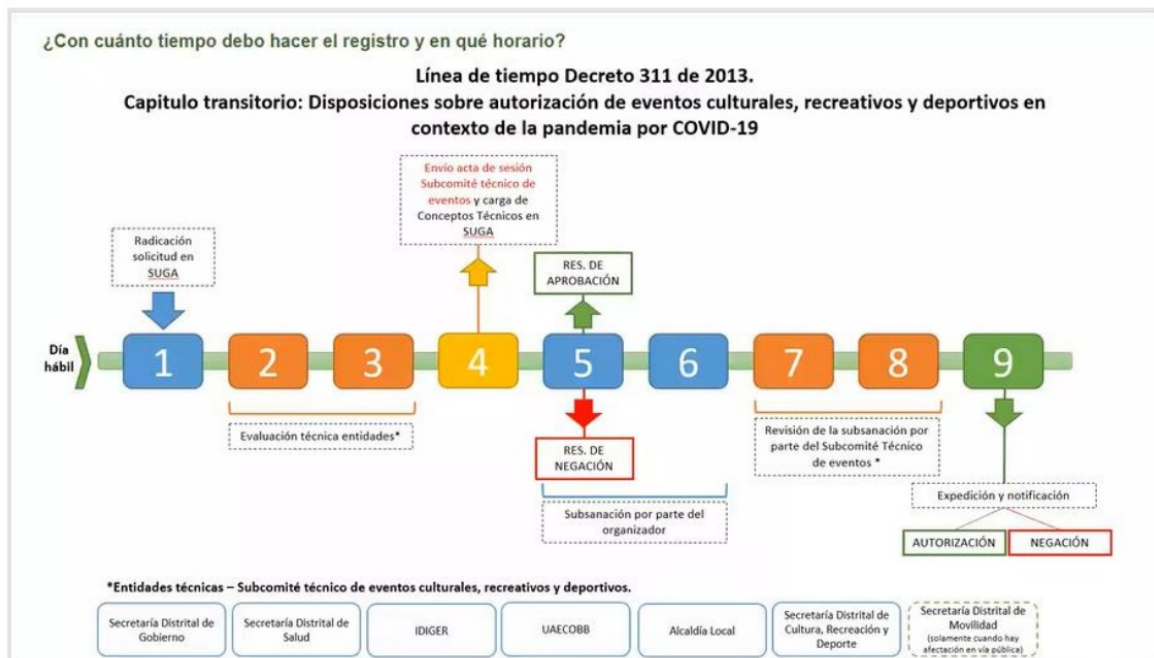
¿Con cuánto tiempo debo hacer el registro y en qué horario?

Línea de tiempo Decreto 311 de 2013.
Capitulo transitorio: Disposiciones sobre autorización de eventos culturales, recreativos y deportivos en contexto de la pandemia por COVID-19

Envío acta de sesión Subcomité técnico de eventos y carga de Conceptos Técnicos en SUGA

Radicación solicitud en SUGA

RES. DE APROBACIÓN

Día hábil

1 2 3 4 5 6 7 8 9

Evaluación técnica entidades*

RES. DE NEGACIÓN

Revisión de la subsanación por parte del Subcomité Técnico de eventos *

Subsanación por parte del organizador

Expedición y notificación

AUTORIZACIÓN NEGACIÓN

*Entidades técnicas – Subcomité técnico de eventos culturales, recreativos y deportivos.

Secretaría Distrital de Gobierno
Secretaría Distrital de Salud
IDIGER
UAECOBB
Alcaldía Local
Secretaría Distrital de Cultura, Recreación y Deporte
Secretaría Distrital de Movilidad (solamente cuando hay afectación en vía pública)